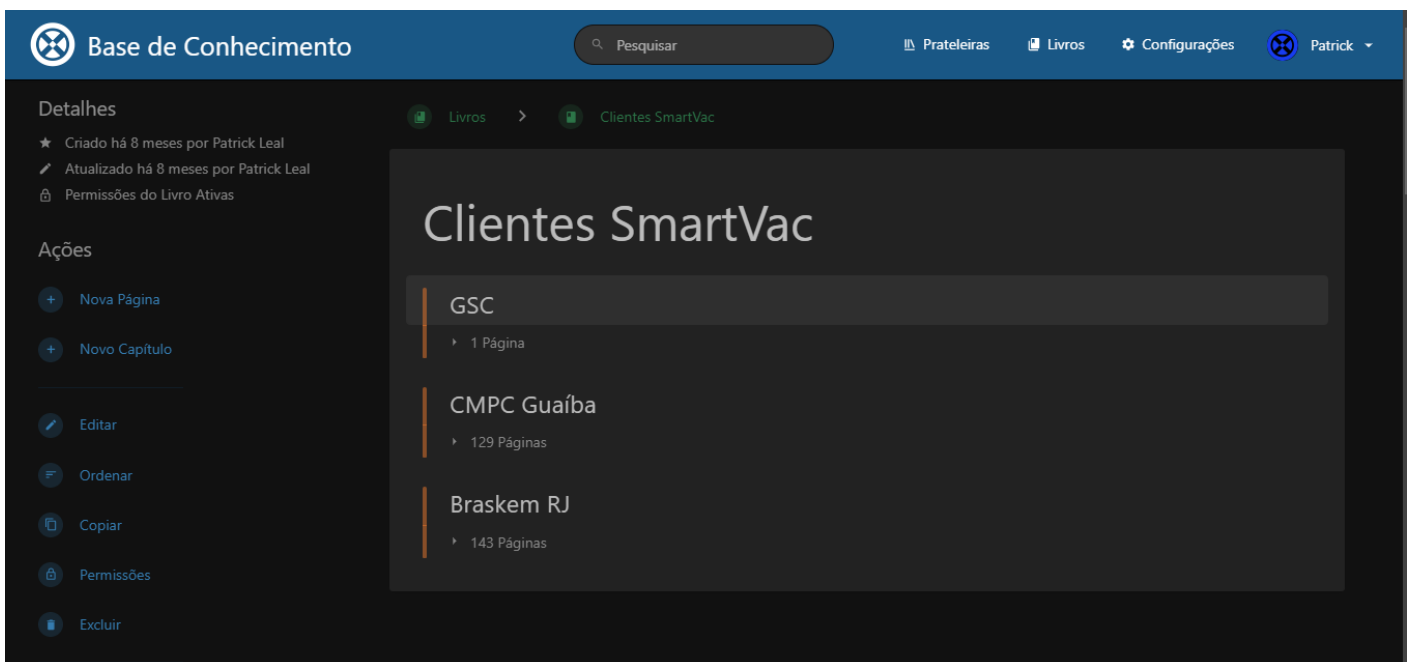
Base de Conhecimento

Pesquisar

Prateleiras
Livros
Configurações
Patrick

Detalhes
Criado há 8 meses por Patrick Leal
Atualizado há 8 meses por Patrick Leal
Permissões do Livro Ativas

Ações
Nova Página
Novo Capítulo
Editar
Ordenar
Copiar
Permissões
Excluir

Livros > Clientes SmartVac

Clientes SmartVac

GSC
1 Página

CMPC Guaíba
129 Páginas

Braskem RJ
143 Páginas